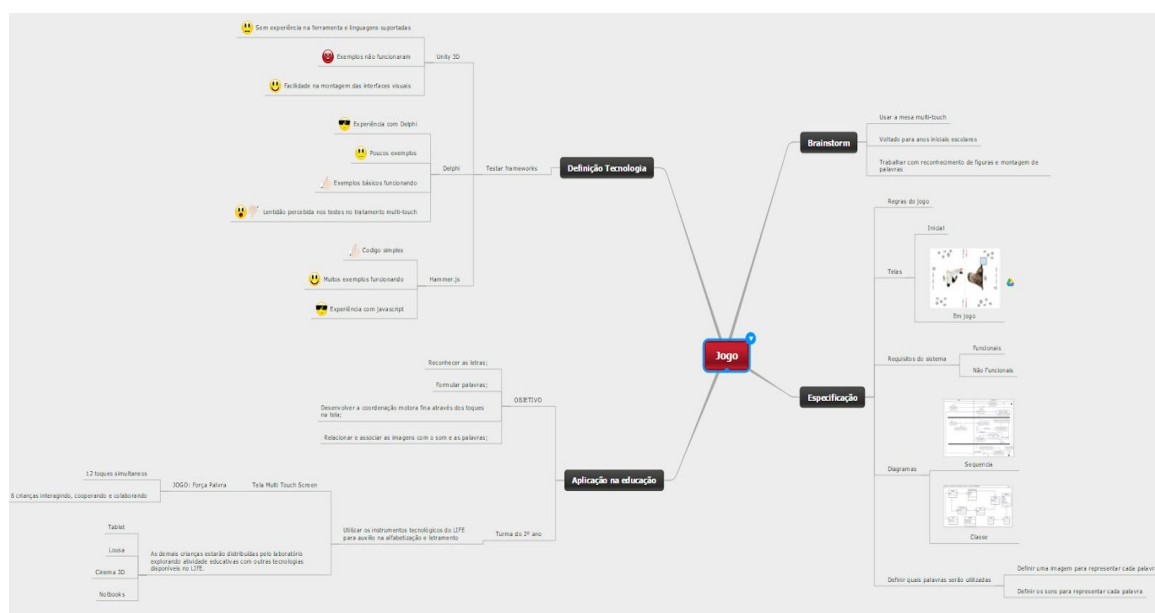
Jogo

Definição Tecnologia

Testar frameworks

Unity 3D

Sem experiência na ferramenta e linguagens suportadas

Exemplos não funcionaram

Facilidade na montagem das interfaces visuais

Delphi

Experiência com Delphi

Poucos exemplos

Exemplos básicos funcionando

Lentidão percebida nos testes no tratamento multi-touch

Hammer.js

Codigo simples

Muitos exemplos funcionando

Experiência com javascript

Brainstorm

Usar a mesa multi-touch

Voltado para anos iniciais escolares

Trabalhar com reconhecimento de figuras e montagem de palavras

Especificação

Regras do Jogo

Telas

Inicial

Em jogo

Requisitos do sistema

Funcionais

Não Funcionais

Diagramas

Sequencia

Classe

Definir quais palavras serão utilizadas

Definir uma imagem para representar cada palavra

Definir os sons para representar cada palavra

Aplicação na educação

OBJETIVO

Reconhecer as letras;

Formular palavras;

Desenvolver a coordenação motora fina através dos toques na tela;

Relacionar e associar as imagens com o som e as palavras;

Turma do 2º ano

Utilizar os instrumentos tecnológicos do LIFE para auxilio na alfabetização e letramento

Tela Multi Touch Screen

JOGO: Força Palvra

12 toques simultaneos

8 crianças interagindo, cooperando e colaborando

As demais crianças estarão distribuidas pelo laboratório explorando atividade educativas com outras tecnologias disponíveis no LIFE.

Tablet

Lousa

Cinema 3D

Notbooks